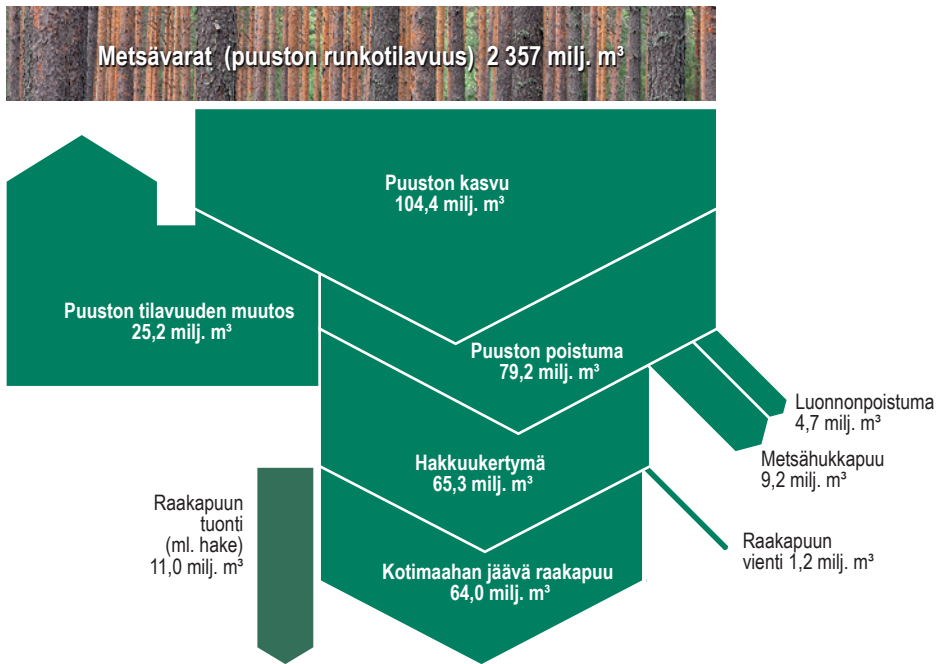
Metsävarat (puuston runkotilavuus) 2 357 milj. m³

Puuston kasvu
104,4 milj. m³

Puuston tilavuuden muutos
25,2 milj. m³

Puuston poistuma
79,2 milj. m³

Luonnonpoistuma
4,7 milj. m³

Metsähukkapuu
9,2 milj. m³

Hakkuukertymä
65,3 milj. m³

Raakapuun
tuonti
(ml. hake)
11,0 milj. m³

Raakapuun
vienti 1,2 milj. m³

Kotimaahan jäävä raakapuu
64,0 milj. m³